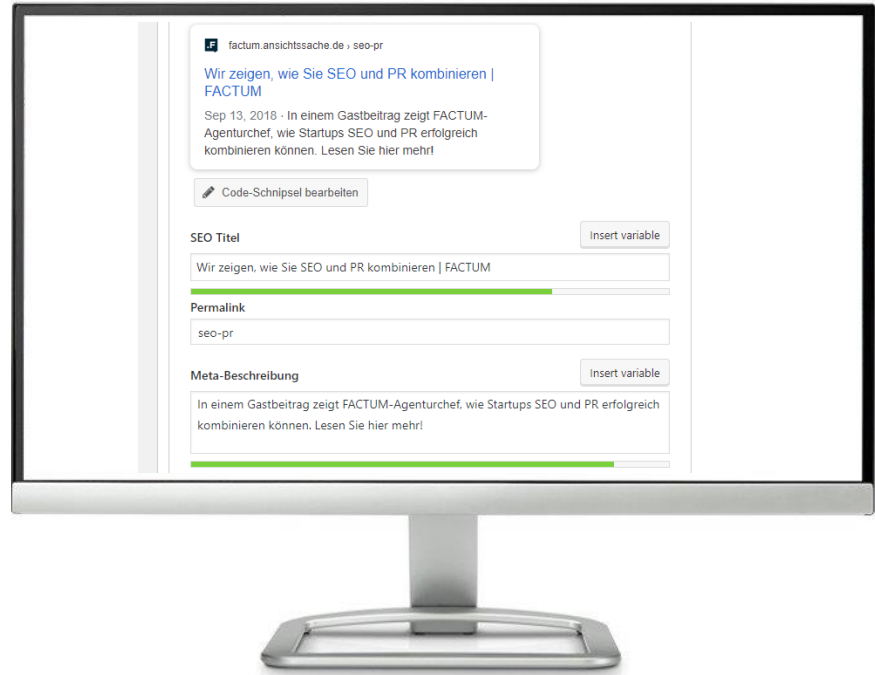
.F factum.ansichtssache.de › seo-pr

Wir zeigen, wie Sie SEO und PR kombinieren | FACTUM

Sep 13, 2018 · In einem Gastbeitrag zeigt FACTUM-Agenturchef, wie Startups SEO und PR erfolgreich kombinieren können. Lesen Sie hier mehr!

Code-Schnipsel bearbeiten

SEO Titel

Insert variable

Wir zeigen, wie Sie SEO und PR kombinieren | FACTUM

Permalink

seo-pr

Meta-Beschreibung

Insert variable

In einem Gastbeitrag zeigt FACTUM-Agenturchef, wie Startups SEO und PR erfolgreich kombinieren können. Lesen Sie hier mehr!